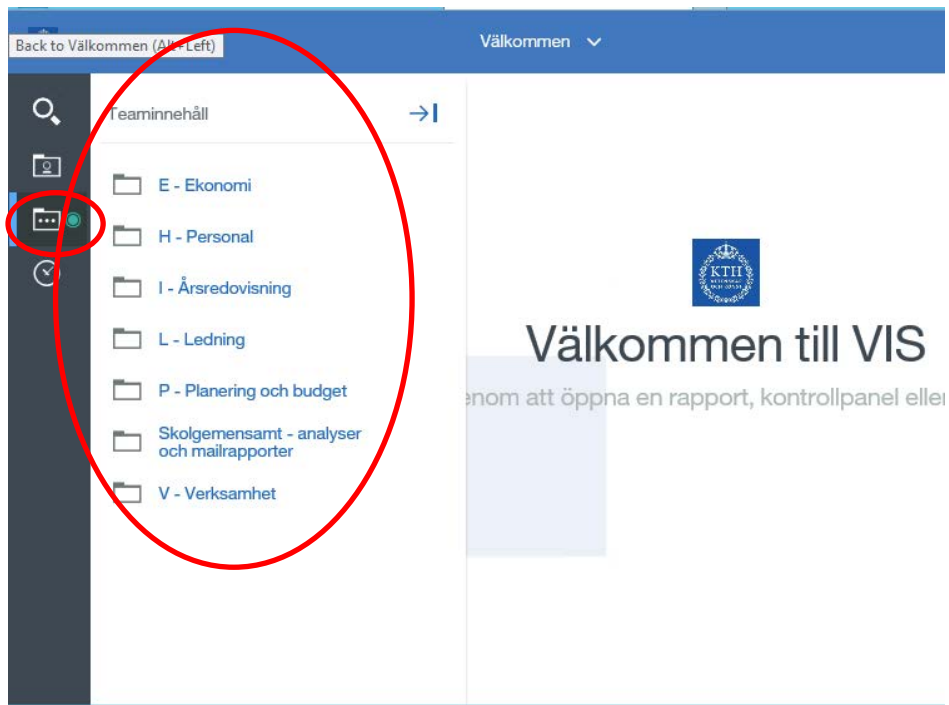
Back to Välkommen (Alt+Left)

Välkommen

Teaminnehåll

E - Ekonomi

H - Personal

I - Årsredovisning

L - Ledning

P - Planering och budget

Skolgemensamt - analyser och mailrapporter

V - Verksamhet

KTH

Välkommen till VIS

enom att öppna en rapport, kontrollpanel eller